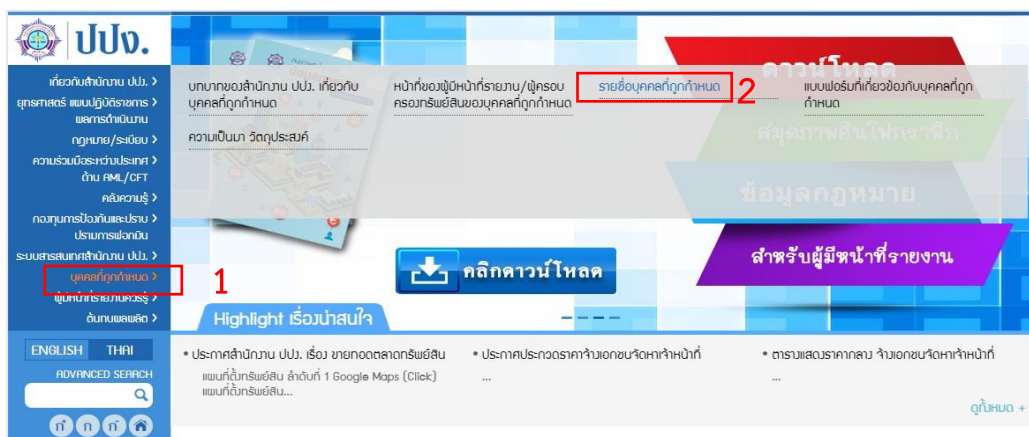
ปปง.

เกี่ยวกับสำนักงาน ปปง. >
ยุทธศาสตร์ แผนปฏิบัติราชการ / ผลการดำเนินงาน >
กฎหมาย/ระเบียบ >
ความร่วมมือระหว่างประเทศ ด้าน AML/CFT >
คลังความรู้ >
กองทุนการป้องกันและปราบปรามการฟอกเงิน >
ระบบสารสนเทศสำนักงาน ปปง. >
บุคคลที่ถูกกำหนด >
1
ผู้มีหน้าที่รายงานธุรกรรม >
ต้นทุนผลผลิต >

ENGLISH THAI
ADVANCED SEARCH

บทบาทของสำนักงาน ปปง. เกี่ยวกับบุคคลที่ถูกกำหนด
หน้าที่ของผู้มีหน้าที่รายงาน/ผู้ครอบครองทรัพย์สินของบุคคลที่ถูกกำหนด
รายชื่อบุคคลที่ถูกกำหนด
2
แบบฟอร์มที่เกี่ยวข้องกับบุคคลที่ถูกกำหนด
ความเป็นมา วัตถุประสงค์

ดาวน์โหลด
สมุดภาพอินโฟกราฟิก
ข้อมูลกฎหมาย
สำหรับผู้มีหน้าที่รายงาน
คลิกดาวน์โหลด

Highlight เรื่องน่าสนใจ

• ประกาศสำนักงาน ปปง. เรื่อง ขายทอดตลาดทรัพย์สิน
แผนที่ตั้งทรัพย์สิน ลำดับที่ 1 Google Maps (Click) แผนที่ตั้งทรัพย์สิน...
• ประกาศประกวดราคาจ้างเอกชนจัดหาเจ้าหน้าที่
...
• ตารางแสดงราคากลาง จ้างเอกชนจัดหาเจ้าหน้าที่
...
ดูทั้งหมด +